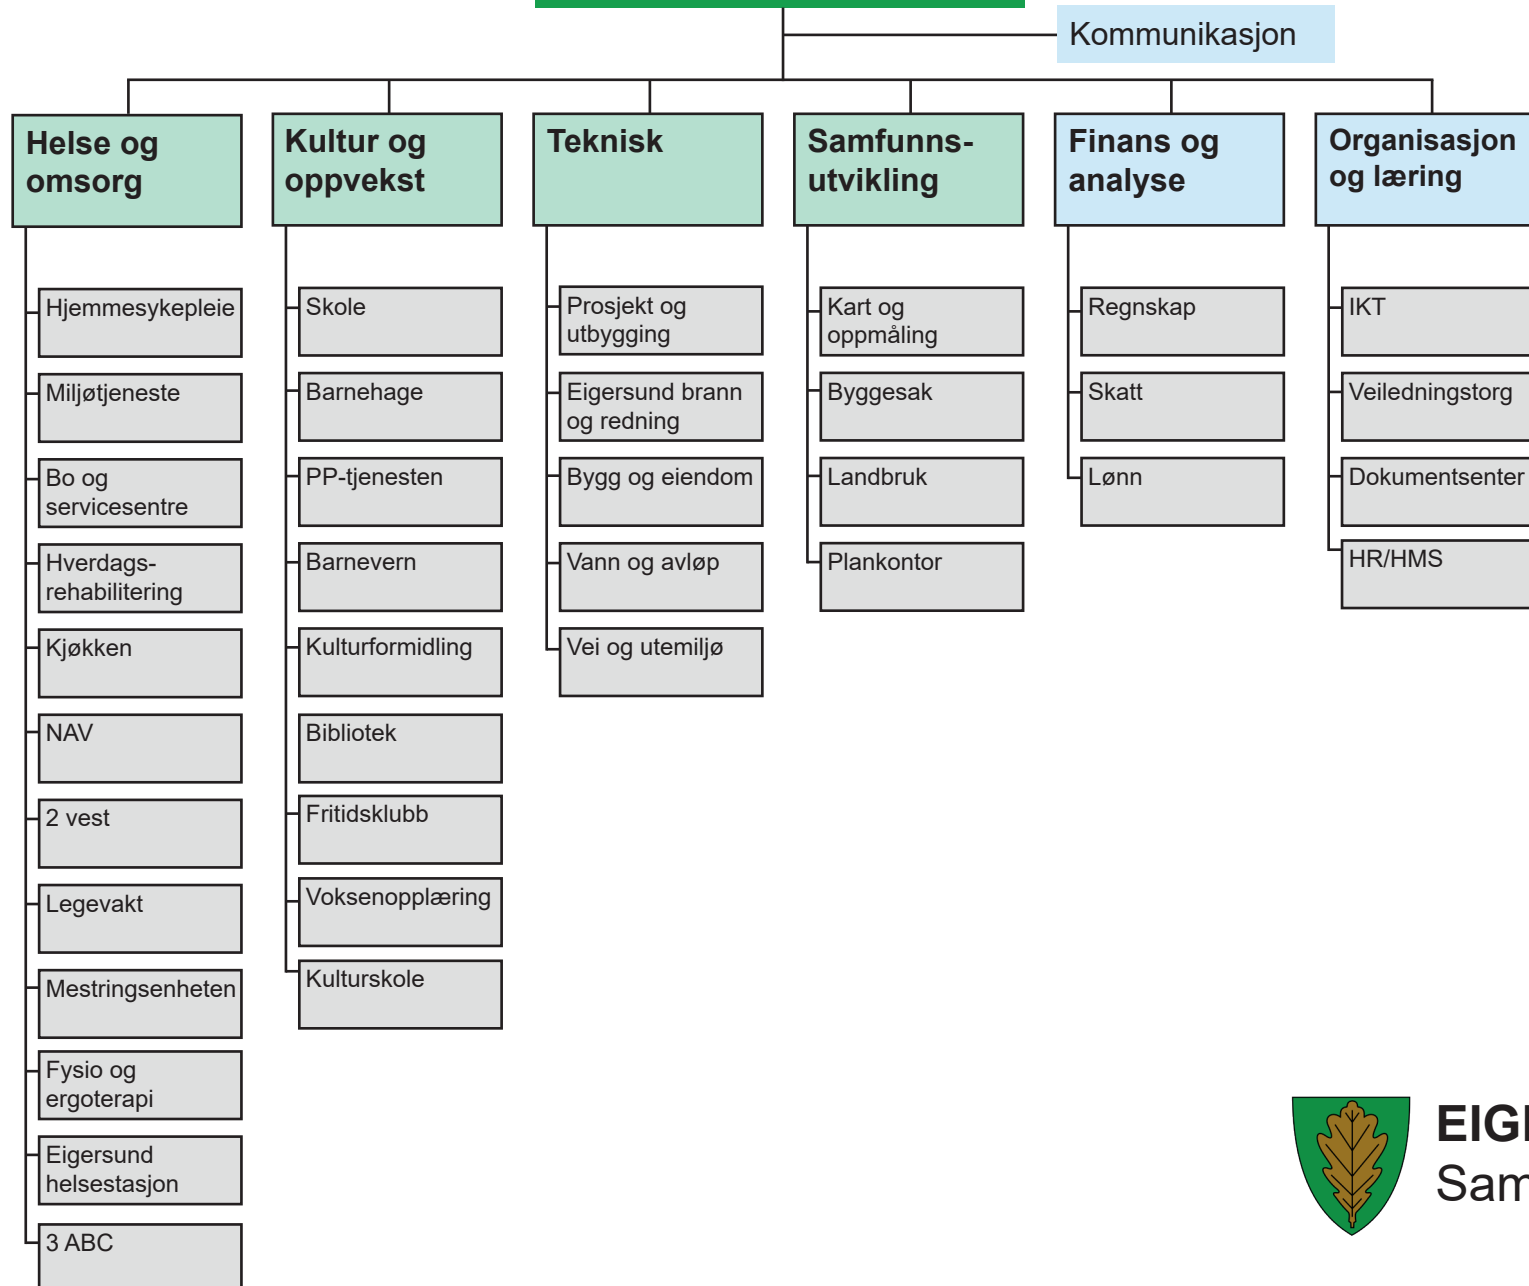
Kommunikasjon

Helse og omsorg

Hjemmesykepleie

Miljøtjeneste

Bo og servicesentre

Hverdagsrehabilitering

Kjøkken

NAV

2 vest

Legevakt

Mestringsenheten

Fysio og ergoterapi

Eigersund helsestasjon

3 ABC

Kultur og oppvekst

Skole

Barnehage

PP-tjenesten

Barnevern

Kulturformidling

Bibliotek

Fritidsklubb

Voksenopplæring

Kulturskole

Teknisk

Prosjekt og utbygging

Eigersund brann og redning

Bygg og eiendom

Vann og avløp

Vei og utemiljø

Samfunnsutvikling

Kart og oppmåling

Byggesak

Landbruk

Plankontor

Finans og analyse

Regnskap

Skatt

Lønn

Organisasjon og læring

IKT

Veiledningstorg

Dokumentsenter

HR/HMS

EIG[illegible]
Sam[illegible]